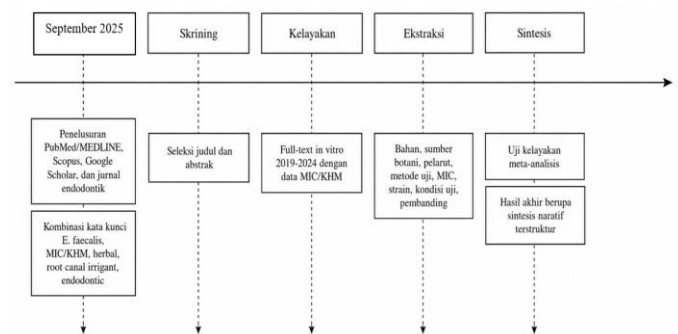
September 2025

Skrining

Kelayakan

Ekstraksi

Sintesis

Penelusuran PubMed/MEDLINE, Scopus, Google Scholar, dan jurnal endodontik

Kombinasi kata kunci E. faecalis, MIC/KHM, herbal, root canal irrigant, endodontic

Seleksi judul dan abstrak

Full-text in vitro 2019-2024 dengan data MIC/KHM

Bahan, sumber botani, pelarut, metode uji, MIC, strain, kondisi uji, pembanding

Uji kelayakan meta-analisis

Hasil akhir berupa sintesis naratif terstruktur